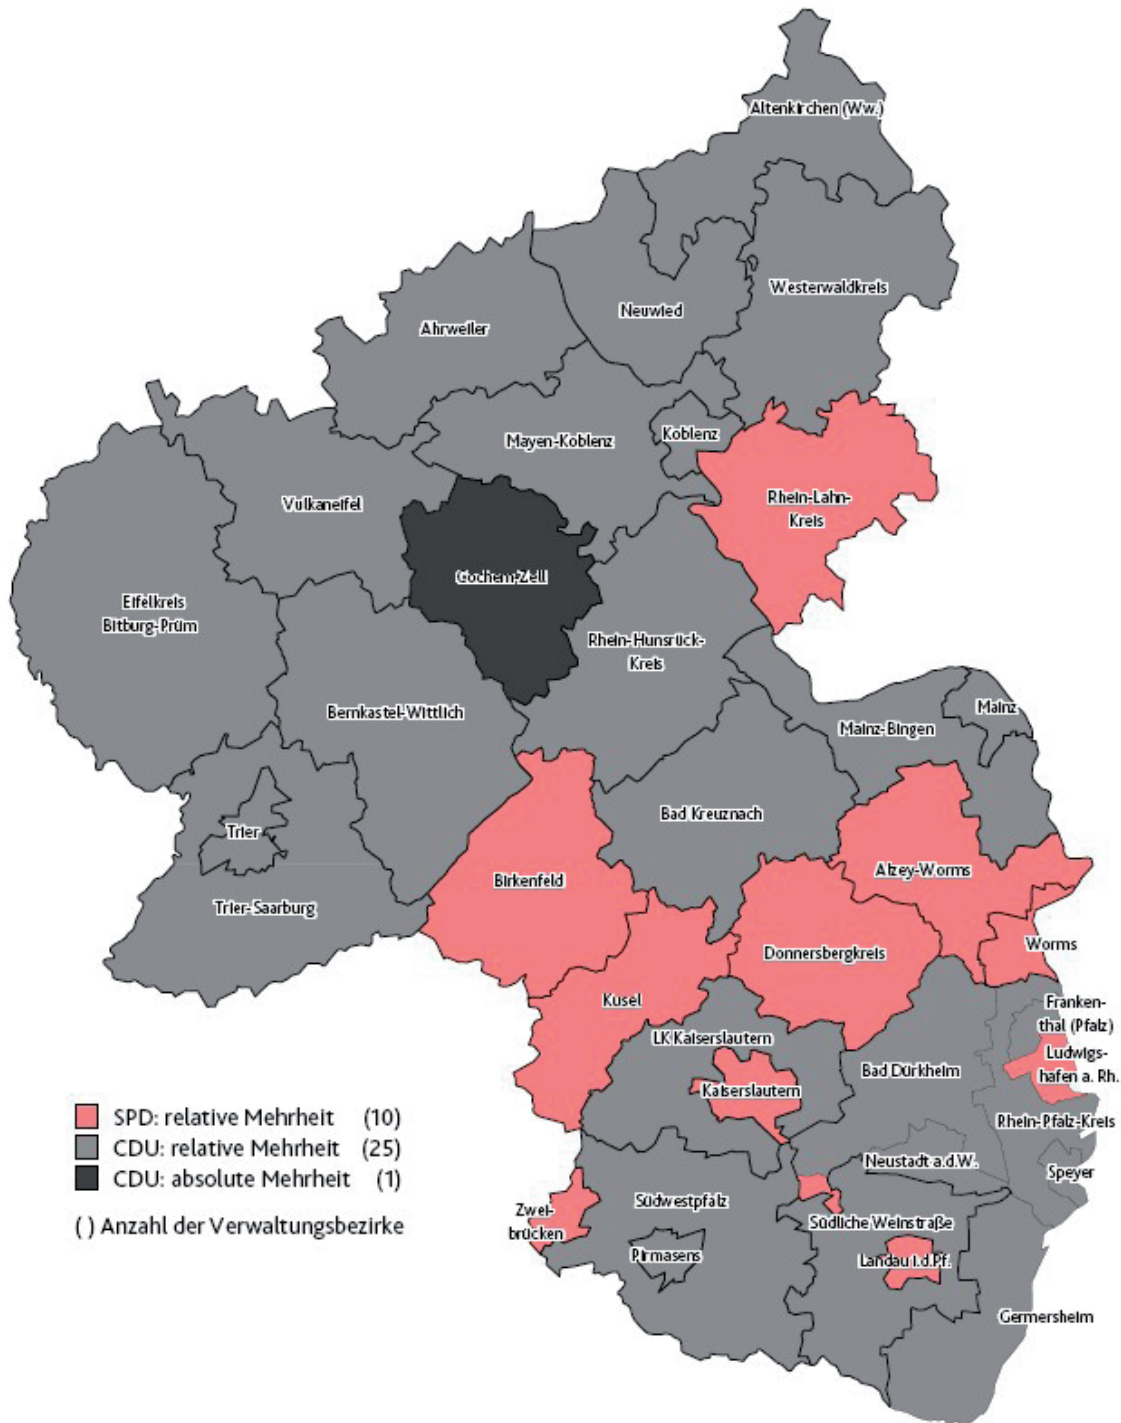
Altenkirchen (Ww.)

Westerwaldkreis

Neuwied

Ahrweiler

Mayen-Koblenz

Koblenz

Rhein-Lahn-Kreis

Vulkaneifel

Cochem-Zell

Eifelkreis Bitburg-Prüm

Rhein-Hunsrück-Kreis

Bernkastel-Wittlich

Mainz

Mainz-Bingen

Trier

Bad Kreuznach

Birkenfeld

Alzey-Worms

Trier-Saarburg

Worms

Donnersbergkreis

Kusel

Frankenthal (Pfalz)

LK Kaiserslautern

Ludwigshafen a. Rh.

Bad Dürkheim

Kaiserslautern

Rhein-Pfalz-Kreis

Neustadt a.d.W.

Speyer

Zweibrücken

Südwestpfalz

Südliche Weinstraße

Pirmasens

Landau i.d.Pf.

Germersheim

SPD: relative Mehrheit (10)
CDU: relative Mehrheit (25)
CDU: absolute Mehrheit (1)

( ) Anzahl der Verwaltungsbezirke